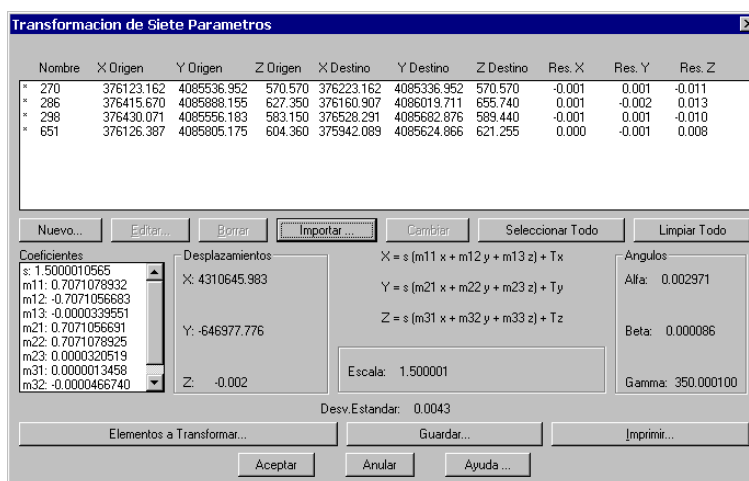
Transformacion de Siete Parametros

| | Nombre | X Origen | Y Origen | Z Origen | X Destino | Y Destino | Z Destino | Res. X | Res. Y | Res. Z |
|---|---|---|---|---|---|---|---|---|---|---|
| * | 270 | 376123.162 | 4085536.952 | 570.570 | 376223.162 | 4085336.952 | 570.570 | -0.001 | 0.001 | -0.011 |
| * | 286 | 376415.670 | 4085888.155 | 627.350 | 376160.907 | 4086019.711 | 655.740 | 0.001 | -0.002 | 0.013 |
| * | 298 | 376430.071 | 4085556.183 | 583.150 | 376528.291 | 4085682.876 | 589.440 | -0.001 | 0.001 | -0.010 |
| * | 651 | 376126.387 | 4085805.175 | 604.360 | 375942.089 | 4085624.866 | 621.255 | 0.000 | -0.001 | 0.008 |

Nuevo... Editar... Borrar Importar ... Cambiar Seleccionar Todo Limpiar Todo

Coeficientes
s: 1.5000010565
m11: 0.7071078932
m12: -0.7071056683
m13: -0.0000339551
m21: 0.7071056691
m22: 0.7071078925
m23: 0.0000320519
m31: 0.0000013458
m32: -0.0000466740

Desplazamientos
X: 4310645.983
Y: -646977.776
Z: -0.002

X = s (m11 x + m12 y + m13 z) + Tx
Y = s (m21 x + m22 y + m23 z) + Ty
Z = s (m31 x + m32 y + m33 z) + Tz

Escala: 1.500001

Angulos
Alfa: 0.002971
Beta: 0.000086
Gamma: 350.000100

Desv.Estandar: 0.0043

Elementos a Transformar... Guardar... Imprimir...

Aceptar Anular Ayuda ...